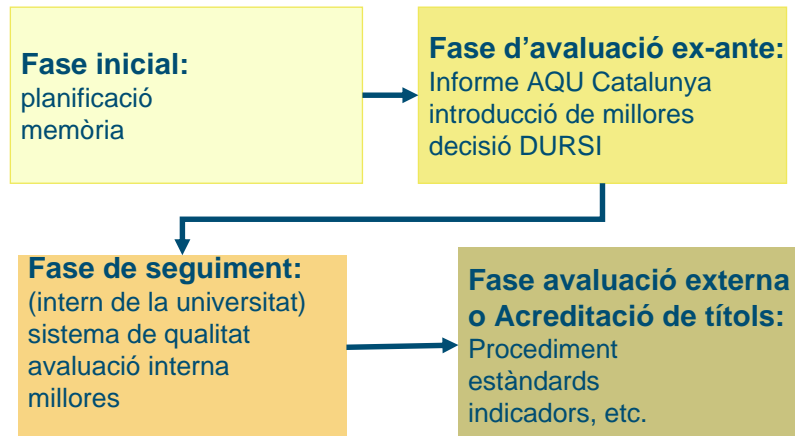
Fase inicial:
planificació
memòria

Fase d'avaluació ex-ante:
Informe AQU Catalunya
introducció de millores
decisió DURSI

Fase de seguiment:
(intern de la universitat)
sistema de qualitat
avaluació interna
millores

Fase avaluació externa o Acreditació de títols:
Procediment
estàndards
indicadors, etc.